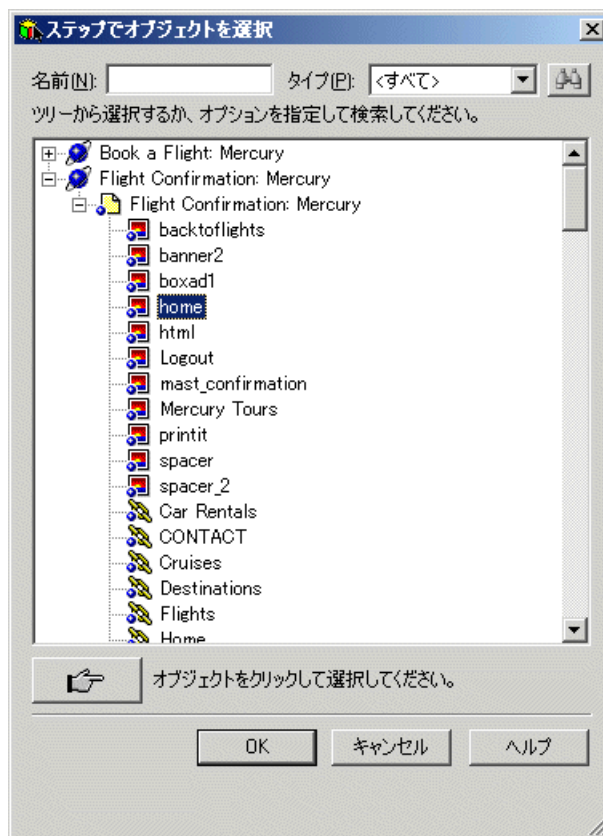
ステップでオブジェクトを選択

名前(N): タイプ(P): <すべて>

ツリーから選択するか、オプションを指定して検索してください。

Book a Flight: Mercury
Flight Confirmation: Mercury
Flight Confirmation: Mercury
backtoflights
banner2
boxad1
home
html
Logout
mast_confirmation
Mercury Tours
printit
spacer
spacer_2
Car Rentals
CONTACT
Cruises
Destinations
Flights
Home

オブジェクトをクリックして選択してください。

OK キャンセル ヘルプ